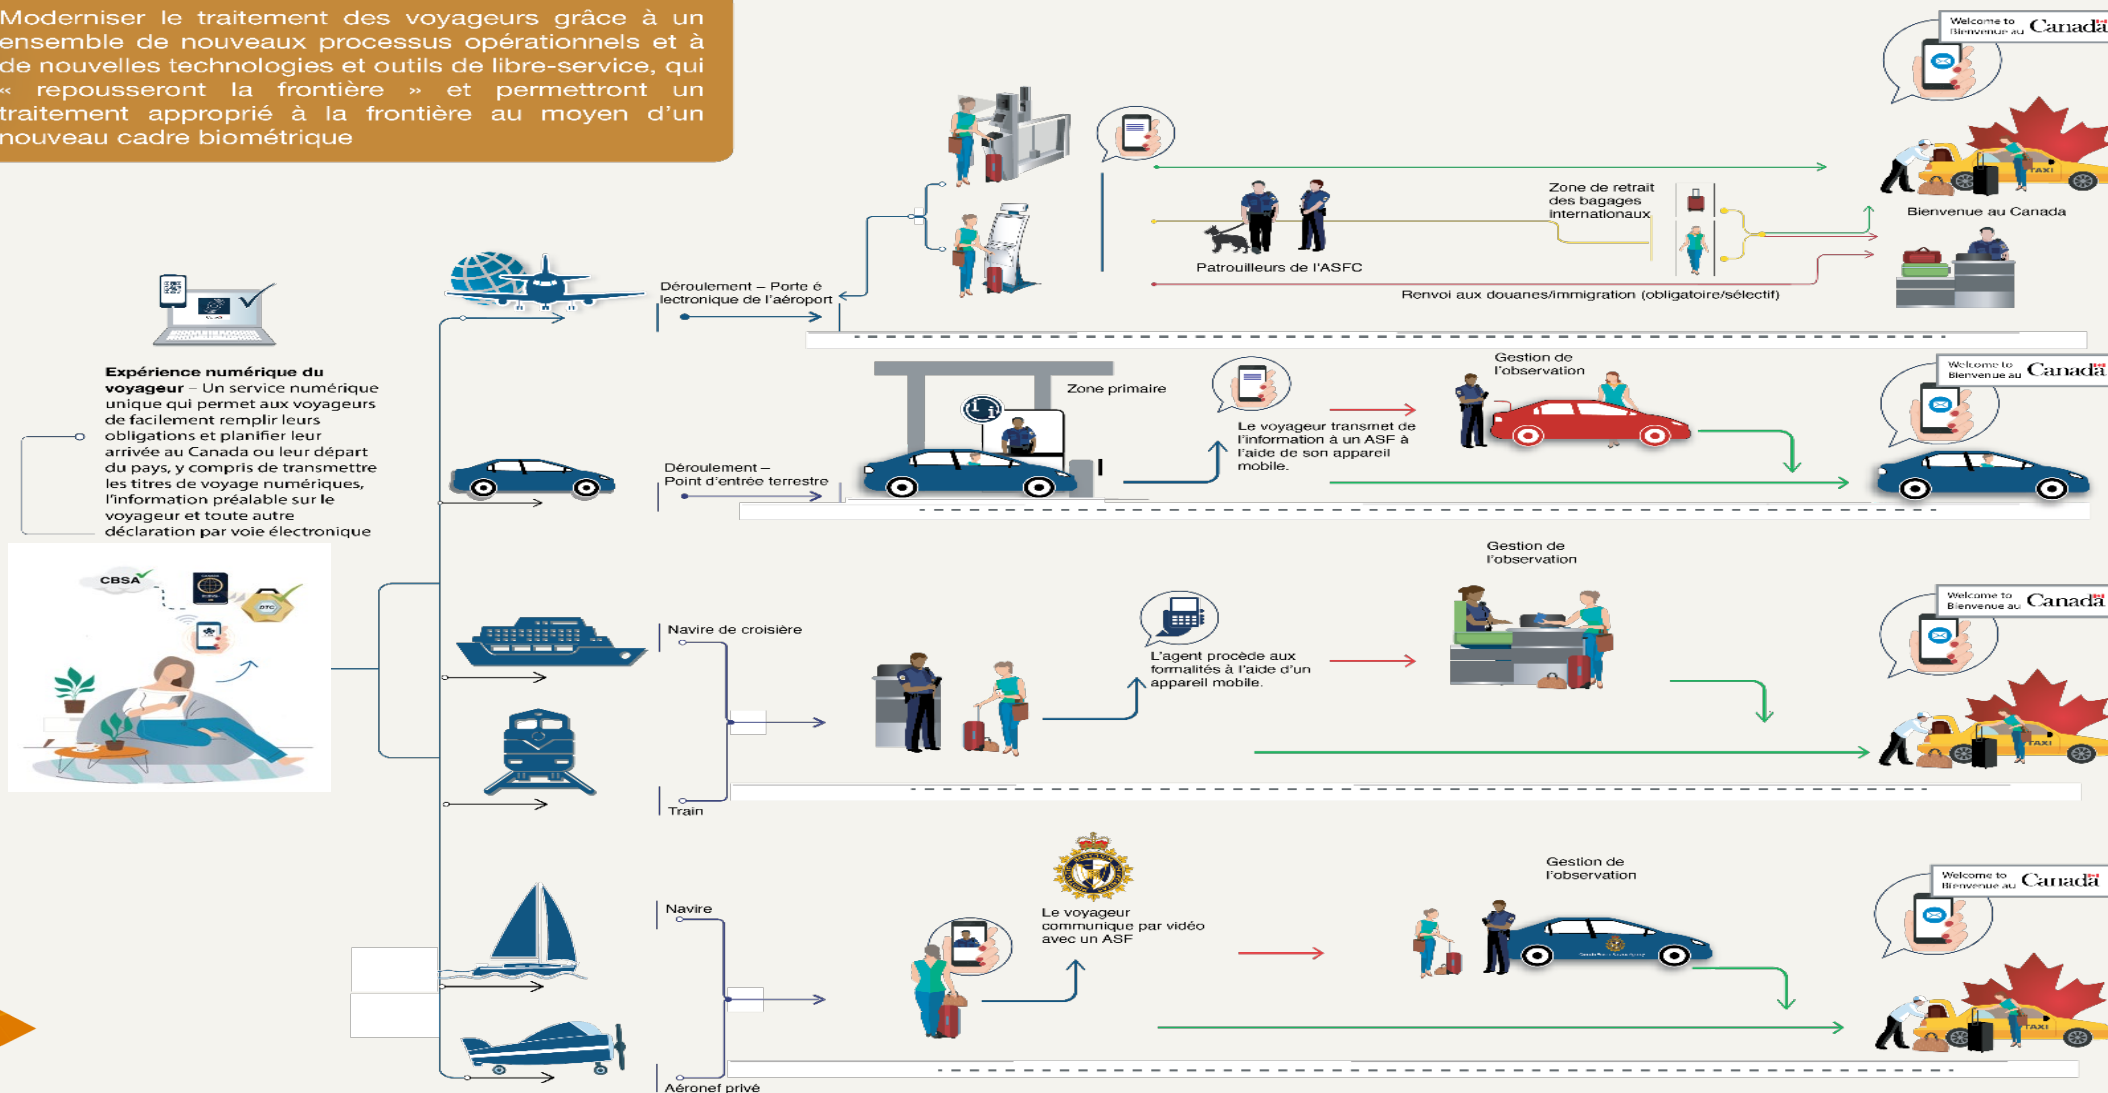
Moderniser le traitement des voyageurs grâce à un ensemble de nouveaux processus opérationnels et à de nouvelles technologies et outils de libre-service, qui « repousseront la frontière » et permettront un traitement approprié à la frontière au moyen d'un nouveau cadre biométrique

Expérience numérique du voyageur – Un service numérique unique qui permet aux voyageurs de facilement remplir leurs obligations et planifier leur arrivée au Canada ou leur départ du pays, y compris de transmettre les titres de voyage numériques, l'information préalable sur le voyageur et toute autre déclaration par voie électronique

CBSA

Déroulement – Porte é lectronique de l'aéroport

Patrouilleurs de l'ASFC

Zone de retrait des bagages internationaux

Renvoi aux douanes/immigration (obligatoire/sélectif)

Welcome to Bienvenue au Canada

Bienvenue au Canada

Déroulement – Point d'entrée terrestre

Zone primaire

Le voyageur transmet de l'information à un ASF à l'aide de son appareil mobile.

Gestion de l'observation

Welcome to Bienvenue au Canada

Navire de croisière

Train

L'agent procède aux formalités à l'aide d'un appareil mobile.

Gestion de l'observation

Welcome to Bienvenue au Canada

Navire

Aéronef privé

Le voyageur communique par vidéo avec un ASF

Gestion de l'observation

Welcome to Bienvenue au Canada